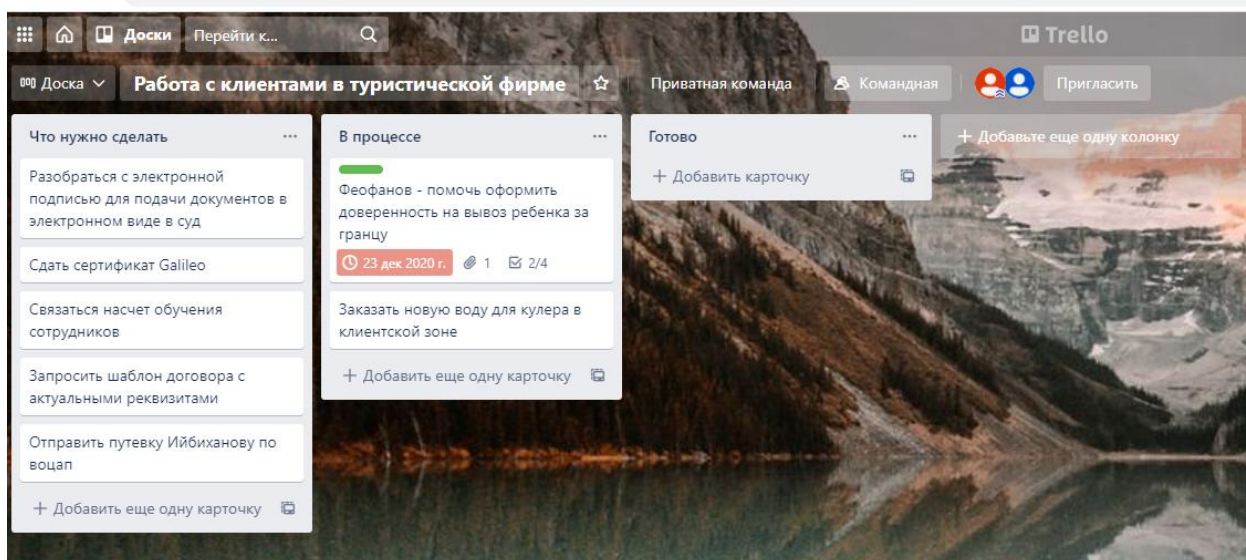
Доски Перейти к...

Trello

Доска

Работа с клиентами в туристической фирме

Приватная команда

Командная

Пригласить

Что нужно сделать ...

Разобраться с электронной подписью для подачи документов в электронном виде в суд

Сдать сертификат Galileo

Связаться насчет обучения сотрудников

Запросить шаблон договора с актуальными реквизитами

Отправить путевку Ийбиханову по воцап

+ Добавить еще одну карточку

В процессе ...

Феофанов - помочь оформить доверенность на вывоз ребенка за границу

23 дек 2020 г. 1 2/4

Заказать новую воду для кулера в клиентской зоне

+ Добавить еще одну карточку

Готово ...

+ Добавить карточку

+ Добавьте еще одну колонку